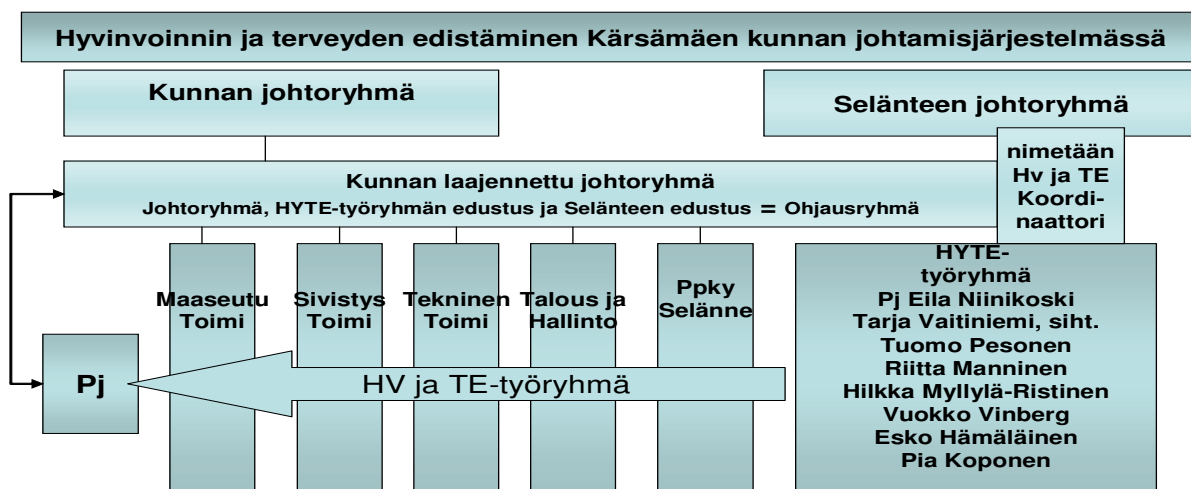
Hyvinvoinnin ja terveyden edistäminen Kärsämäen kunnan johtamisjärjestelmässä

Kunnan johtoryhmä

Selänteen johtoryhmä

nimetään Hv ja TE Koordinaattori

Kunnan laajennettu johtoryhmä
Johtoryhmä, HYTE-työryhmän edustus ja Selänteen edustus = Ohjausryhmä

Maaseutu Toimi

Sivistys Toimi

Tekninen Toimi

Talous ja Hallinto

Ppky Selänne

HYTE-työryhmä
Pj Eila Niinikoski
Tarja Vaitiniemi, siht.
Tuomo Pesonen
Riitta Manninen
Hilkka Myllylä-Ristinen
Vuokko Vinberg
Esko Hämäläinen
Pia Koponen

Pj

HV ja TE-työryhmä